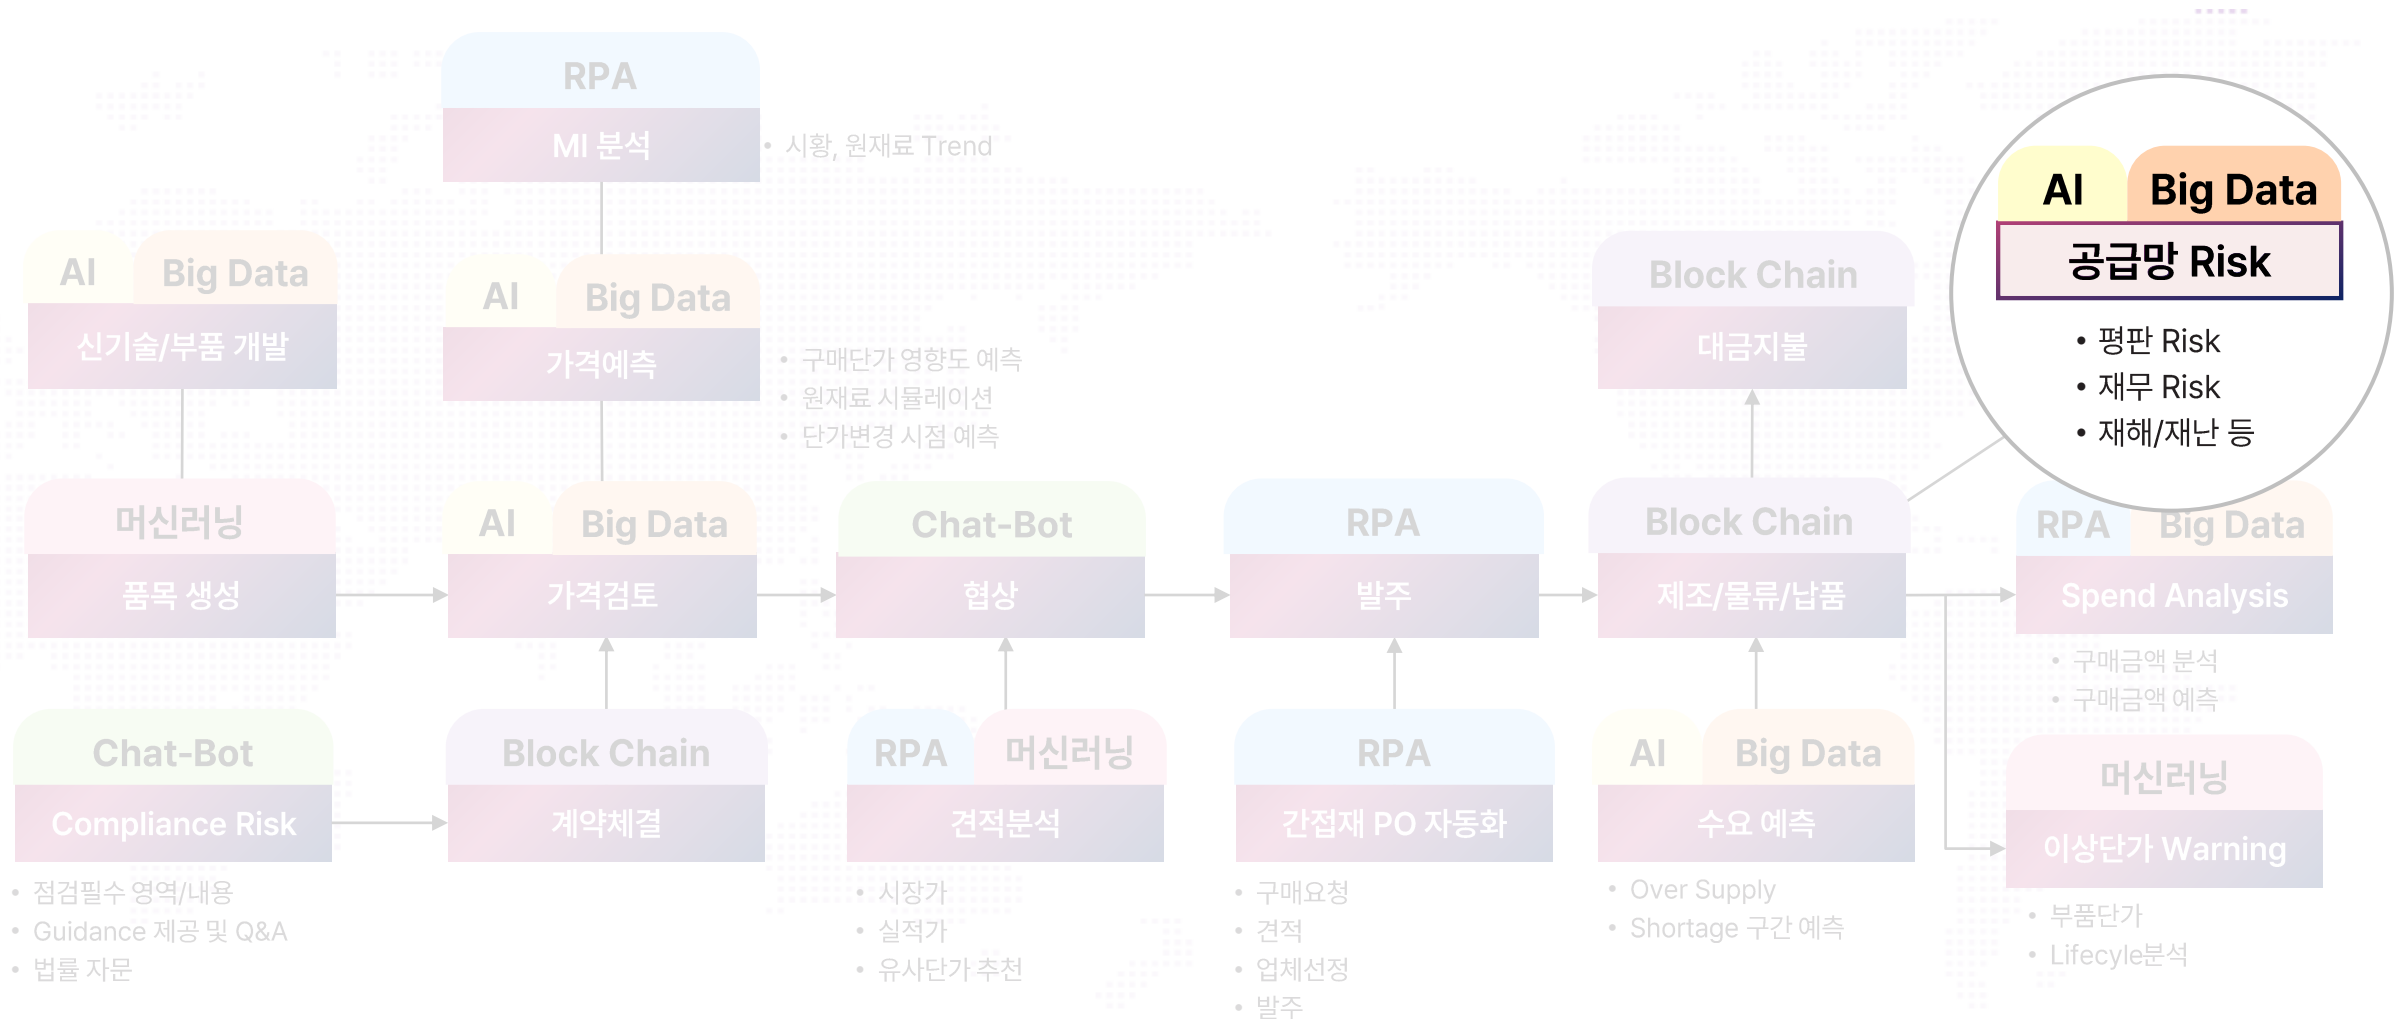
RPA
MI 분석
• 시황, 원재료 Trend

AI Big Data
신기술/부품 개발

AI Big Data
가격예측
• 구매단가 영향도 예측
• 원재료 시뮬레이션
• 단가변경 시점 예측

Block Chain
대금지불

AI Big Data
공급망 Risk
• 평판 Risk
• 재무 Risk
• 재해/재난 등

머신러닝
품목 생성

AI Big Data
가격검토

Chat-Bot
협상

RPA
발주

Block Chain
제조/물류/납품

RPA Big Data
Spend Analysis
• 구매금액 분석
• 구매금액 예측

Chat-Bot
Compliance Risk
• 점검필수 영역/내용
• Guidance 제공 및 Q&A
• 법률 자문

Block Chain
계약체결

RPA 머신러닝
견적분석
• 시장가
• 실적가
• 유사단가 추천

RPA
간접재 PO 자동화
• 구매요청
• 견적
• 업체선정
• 발주

AI Big Data
수요 예측
• Over Supply
• Shortage 구간 예측

머신러닝
이상단가 Warning
• 부품단가
• Lifecycle분석